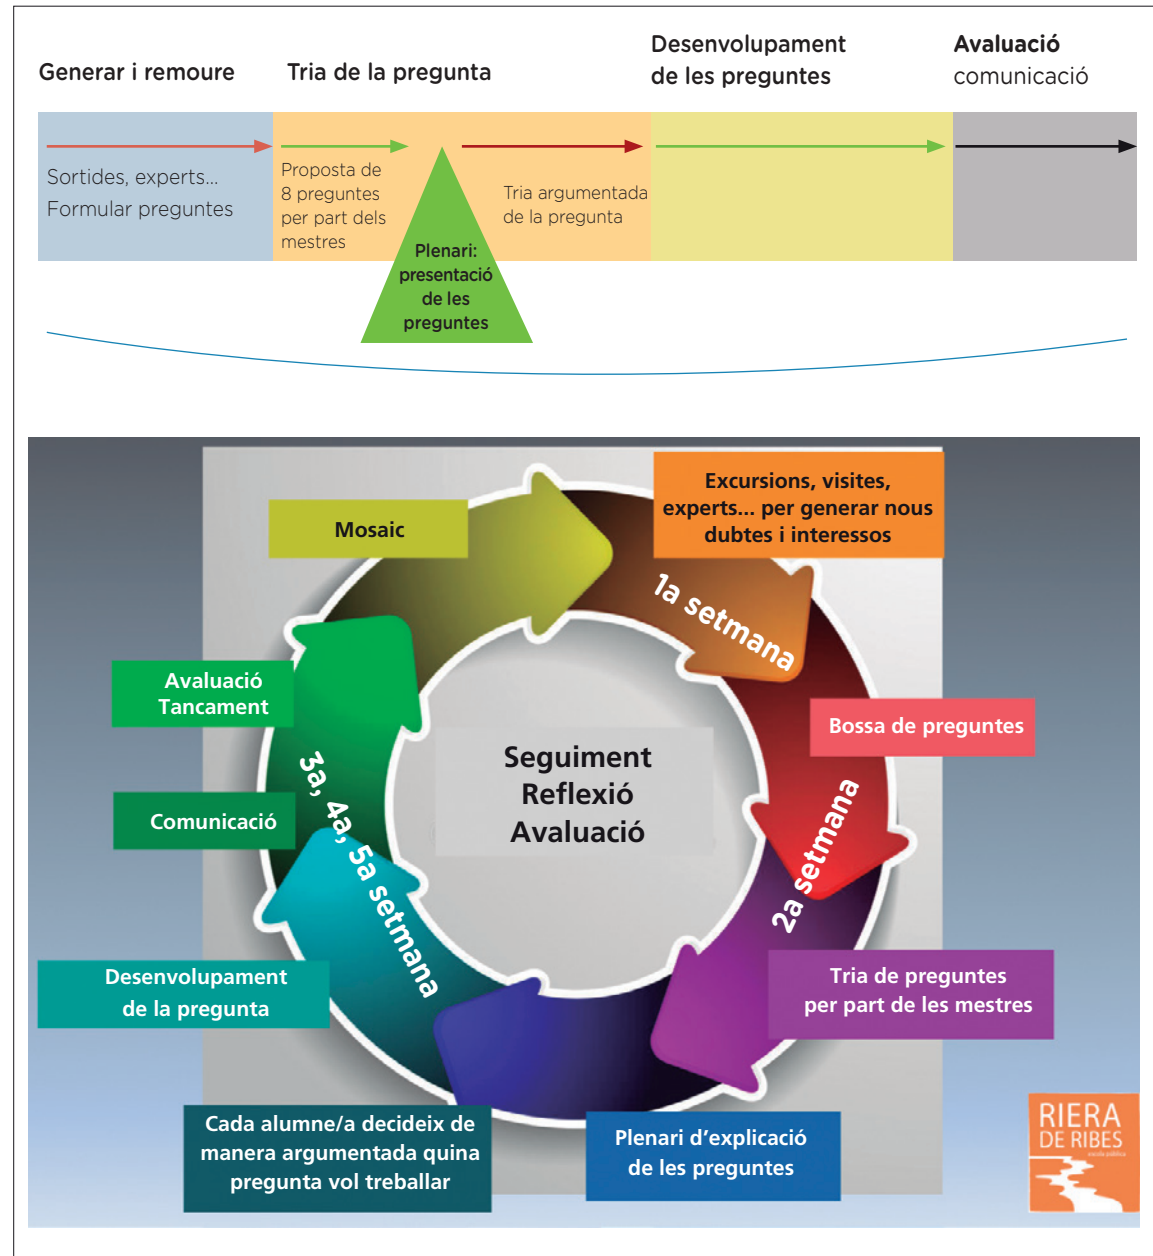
Generar i remoure

Tria de la pregunta

Desenvolupament de les preguntes

Avaluació comunicació

Sortides, experts...
Formular preguntes

Proposta de 8 preguntes per part dels mestres

Plenari: presentació de les preguntes

Tria argumentada de la pregunta

Mosaic

Excursions, visites, experts... per generar nous dubtes i interessos

1a setmana

Bossa de preguntes

2a setmana

Tria de preguntes per part de les mestres

Plenari d'explicació de les preguntes

Cada alumne/a decideix de manera argumentada quina pregunta vol treballar

Desenvolupament de la pregunta

3a, 4a, 5a setmana

Comunicació

Avaluació Tancament

Seguiment
Reflexió
Avaluació

RIERA DE RIBES
escola pública